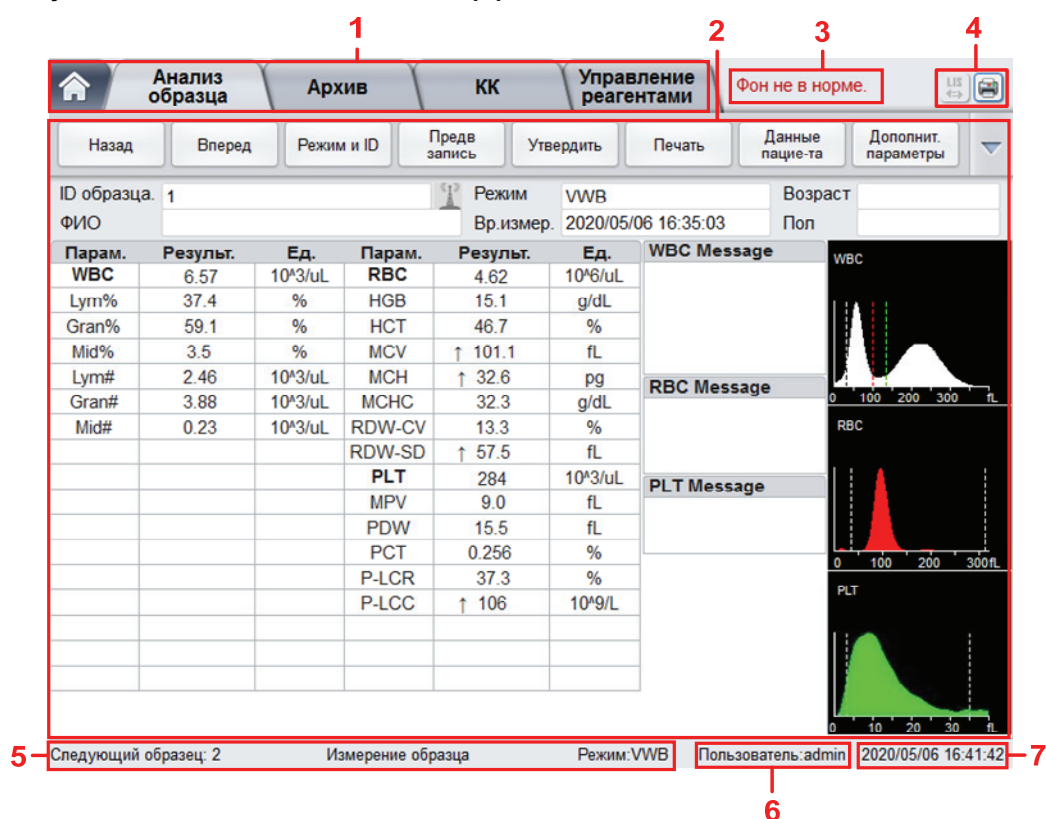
1 2 3 4

Анализ образца | Архив | КК | Управление реагентами

Фон не в норме.

LIS

Назад | Вперед | Режим и ID | Предв запись | Утвердить | Печать | Данные пацие-та | Дополнит. параметры

ID образца. 1
ФИО
Режим VWB
Вр.измер. 2020/05/06 16:35:03
Возраст
Пол

| Парам. | Результ. | Ед. | Парам. | Результ. | Ед. |
|---|---|---|---|---|---|
| WBC | 6.57 | 10^3/uL | RBC | 4.62 | 10^6/uL |
| Lym% | 37.4 | % | HGB | 15.1 | g/dL |
| Gran% | 59.1 | % | HCT | 46.7 | % |
| Mid% | 3.5 | % | MCV | ↑ 101.1 | fL |
| Lym# | 2.46 | 10^3/uL | MCH | ↑ 32.6 | pg |
| Gran# | 3.88 | 10^3/uL | MCHC | 32.3 | g/dL |
| Mid# | 0.23 | 10^3/uL | RDW-CV | 13.3 | % |
| | | | RDW-SD | ↑ 57.5 | fL |
| | | | PLT | 284 | 10^3/uL |
| | | | MPV | 9.0 | fL |
| | | | PDW | 15.5 | fL |
| | | | PCT | 0.256 | % |
| | | | P-LCR | 37.3 | % |
| | | | P-LCC | ↑ 106 | 10^9/L |

WBC Message
RBC Message
PLT Message

WBC
0 100 200 300 fL
RBC
0 100 200 300fL
PLT
0 10 20 30 fL

5 Следующий образец: 2 Измерение образца Режим:VWB Пользователь:admin 2020/05/06 16:41:42 7

6